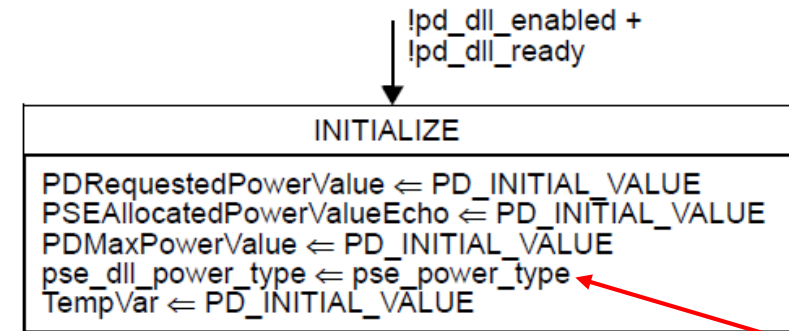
!pd_dll_enabled +
!pd_dll_ready

INITIALIZE

PDRequestedPowerValue $\Leftarrow$ PD_INITIAL_VALUE
PSEAllocatedPowerValueEcho $\Leftarrow$ PD_INITIAL_VALUE
PDMaxPowerValue $\Leftarrow$ PD_INITIAL_VALUE
pse_dll_power_type $\Leftarrow$ pse_power_type
TempVar $\Leftarrow$ PD_INITIAL_VALUE